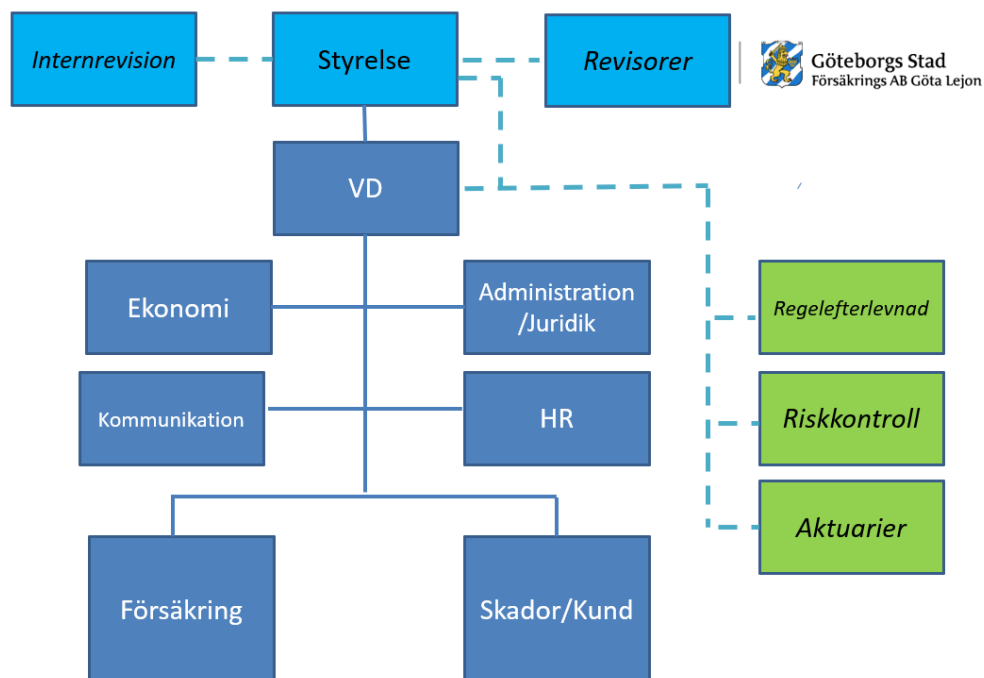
Internrevision

Styrelse

Revisorer

Göteborgs Stad
Försäkrings AB Göta Lejon

VD

Ekonomi

Administration /Juridik

Kommunikation

HR

Regelefterlevnad

Riskkontroll

Aktuarier

Försäkring

Skador/Kund